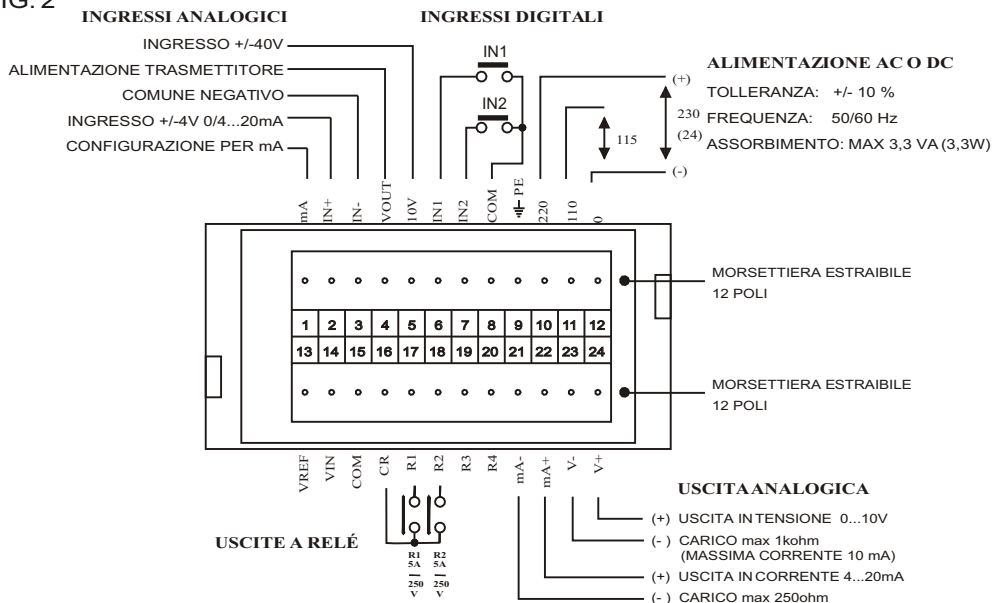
IG. 2

INGRESSI ANALOGICI

INGRESSI DIGITALI

INGRESSO +/-40V
ALIMENTAZIONE TRASMETTITORE
COMUNE NEGATIVO
INGRESSO +/-4V 0/4...20mA
CONFIGURAZIONE PER mA

IN1
IN2

ALIMENTAZIONE AC O DC
(+)
TOLLERANZA: +/- 10 %
230 FREQUENZA: 50/60 Hz
115
(24) ASSORBIMENTO: MAX 3,3 VA (3,3W)
(-)

mA IN+ IN- VOUT 10V IN1 IN2 COM PE 220 110 0

| 1 | 2 | 3 | 4 | 5 | 6 | 7 | 8 | 9 | 10 | 11 | 12 |
|---|---|---|---|---|---|---|---|---|---|---|---|
| 13 | 14 | 15 | 16 | 17 | 18 | 19 | 20 | 21 | 22 | 23 | 24 |

MORSETTIERA ESTRAIBILE 12 POLI

MORSETTIERA ESTRAIBILE 12 POLI

VREF VIN COM CR R1 R2 R3 R4 mA- mA+ V- V+

USCITE A RELÉ

R1 5A 250 V
R2 5A 250 V

USCITA ANALOGICA
(+) USCITA IN TENSIONE 0...10V
(-) CARICO max 1kohm (MASSIMA CORRENTE 10 mA)
(+) USCITA IN CORRENTE 4...20mA
(-) CARICO max 250ohm